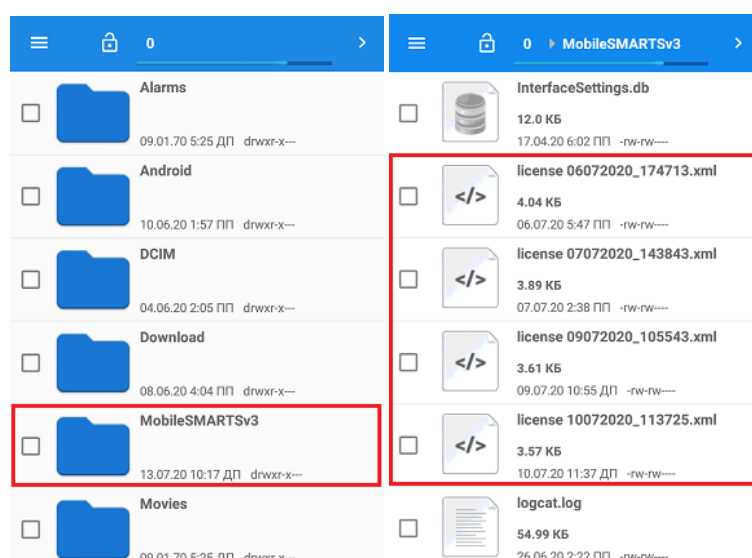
0

Alarms

09.01.70 5:25 ДП drwxr-x---

Android

10.06.20 1:57 ПП drwxr-x---

DCIM

04.06.20 2:05 ПП drwxr-x---

Download

08.06.20 4:04 ПП drwxr-x---

MobileSMARTSv3

13.07.20 10:17 ДП drwxr-x---

Movies

09.01.70 5:25 ДП drwxr-x---

0 MobileSMARTSv3

InterfaceSettings.db

12.0 КБ

17.04.20 6:02 ПП -rw-rw----

license 06072020_174713.xml

4.04 КБ

06.07.20 5:47 ПП -rw-rw----

license 07072020_143843.xml

3.89 КБ

07.07.20 2:38 ПП -rw-rw----

license 09072020_105543.xml

3.61 КБ

09.07.20 10:55 ДП -rw-rw----

license 10072020_113725.xml

3.57 КБ

10.07.20 11:37 ДП -rw-rw----

logcat.log

54.99 КБ

26.06.20 2:22 ПП -rw-rw----